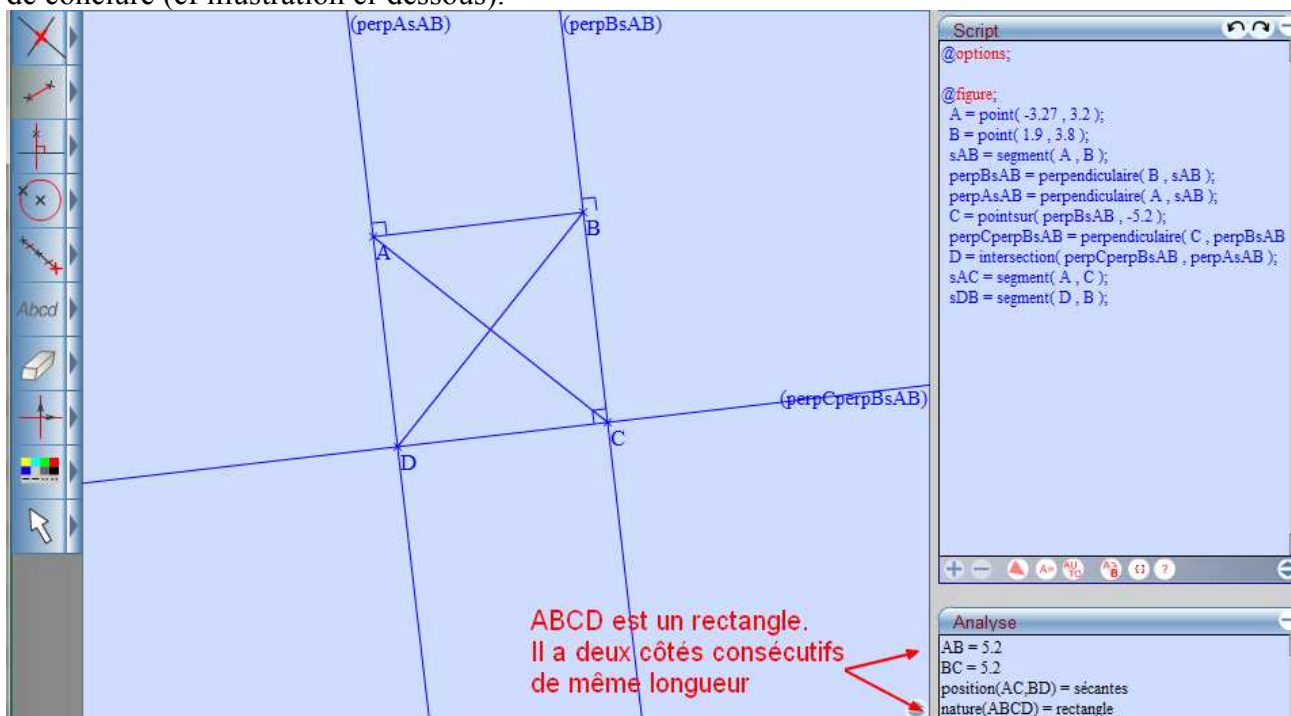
de conclure (cf illustration ci-dessous).

Abcd

(perpAsAB)
(perpBsAB)
A
B
(perpCperpBsAB)
C
D

ABCD est un rectangle.
Il a deux côtés consécutifs de même longueur

Script
@options;

@figure;
A = point( -3.27 , 3.2 );
B = point( 1.9 , 3.8 );
sAB = segment( A , B );
perpBsAB = perpendiculaire( B , sAB );
perpAsAB = perpendiculaire( A , sAB );
C = pointsur( perpBsAB , -5.2 );
perpCperpBsAB = perpendiculaire( C , perpBsAB
D = intersection( perpCperpBsAB , perpAsAB );
sAC = segment( A , C );
sDB = segment( D , B );

Analyse
AB = 5.2
BC = 5.2
position(AC,BD) = sécantes
nature(ABCD) = rectangle